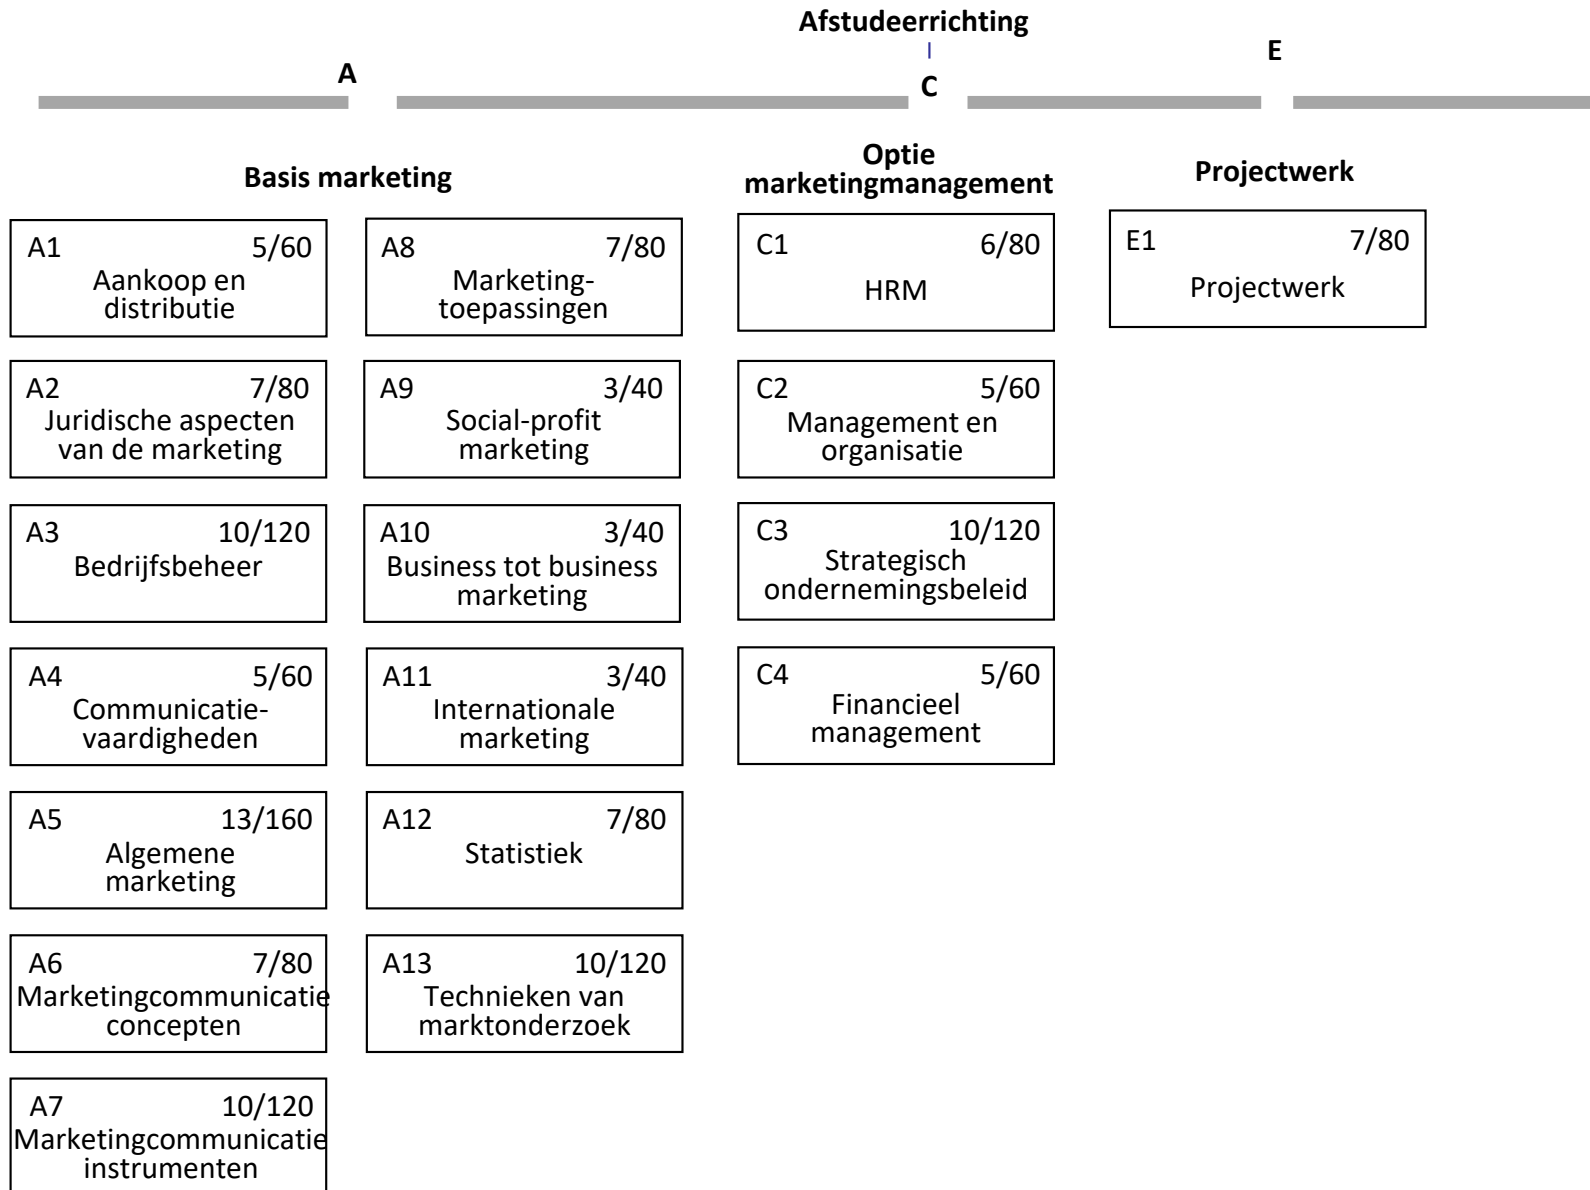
Afstudeerrichting

A

C

E

Basis marketing

A1 5/60
Aankoop en distributie

A2 7/80
Juridische aspecten van de marketing

A3 10/120
Bedrijfsbeheer

A4 5/60
Communicatievaardigheden

A5 13/160
Algemene marketing

A6 7/80
Marketingcommunicatie concepten

A7 10/120
Marketingcommunicatie instrumenten

A8 7/80
Marketingtoepassingen

A9 3/40
Social-profit marketing

A10 3/40
Business tot business marketing

A11 3/40
Internationale marketing

A12 7/80
Statistiek

A13 10/120
Technieken van marktonderzoek

Optie marketingmanagement

C1 6/80
HRM

C2 5/60
Management en organisatie

C3 10/120
Strategisch ondernemingsbeleid

C4 5/60
Financieel management

Projectwerk

E1 7/80
Projectwerk